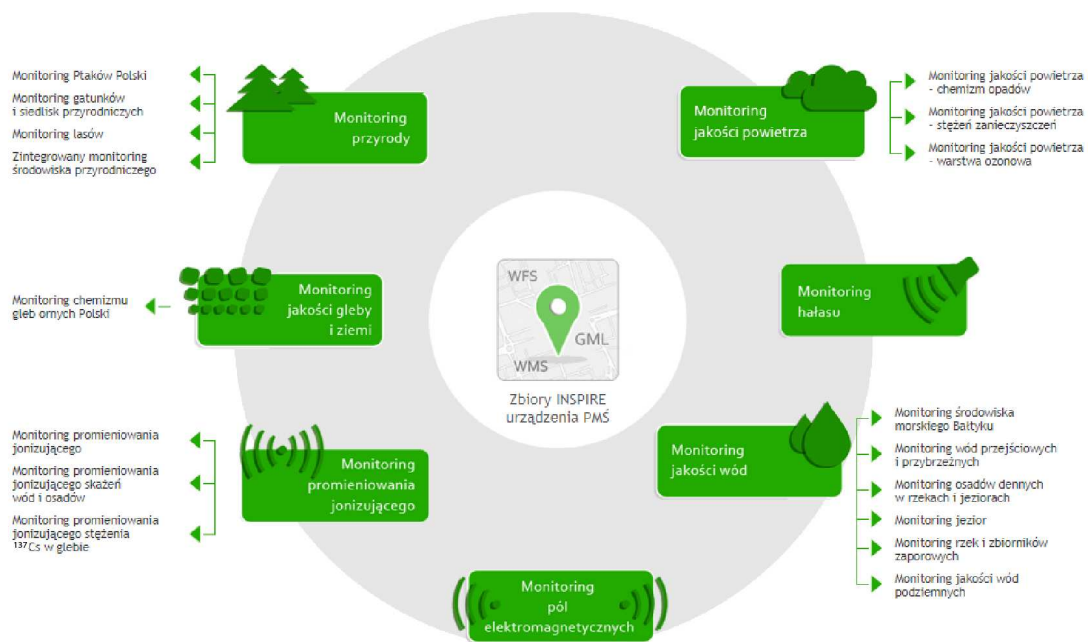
Monitoring Ptaków Polski

Monitoring gatunków i siedlisk przyrodniczych

Monitoring lasów

Zintegrowany monitoring środowiska przyrodniczego

Monitoring przyrody

Monitoring jakości powietrza

Monitoring jakości powietrza - chemizm opadów

Monitoring jakości powietrza - stężeń zanieczyszczeń

Monitoring jakości powietrza - warstwa ozonowa

Monitoring chemizmu gleb ornych Polski

Monitoring jakości gleby i ziemi

WFS

GML

WMS

Zbiory INSPIRE urządzenia PMŚ

Monitoring hałasu

Monitoring promieniowania jonizującego

Monitoring promieniowania jonizującego skażeń wód i osadów

Monitoring promieniowania jonizującego stężenia $^{137}$Cs w glebie

Monitoring promieniowania jonizującego

Monitoring jakości wód

Monitoring środowiska morskiego Bałtyku

Monitoring wód przejściowych i przybrzeżnych

Monitoring osadów dennych w rzekach i jeziorach

Monitoring jezior

Monitoring rzek i zbiorników zaporowych

Monitoring jakości wód podziemnych

Monitoring pól elektromagnetycznych